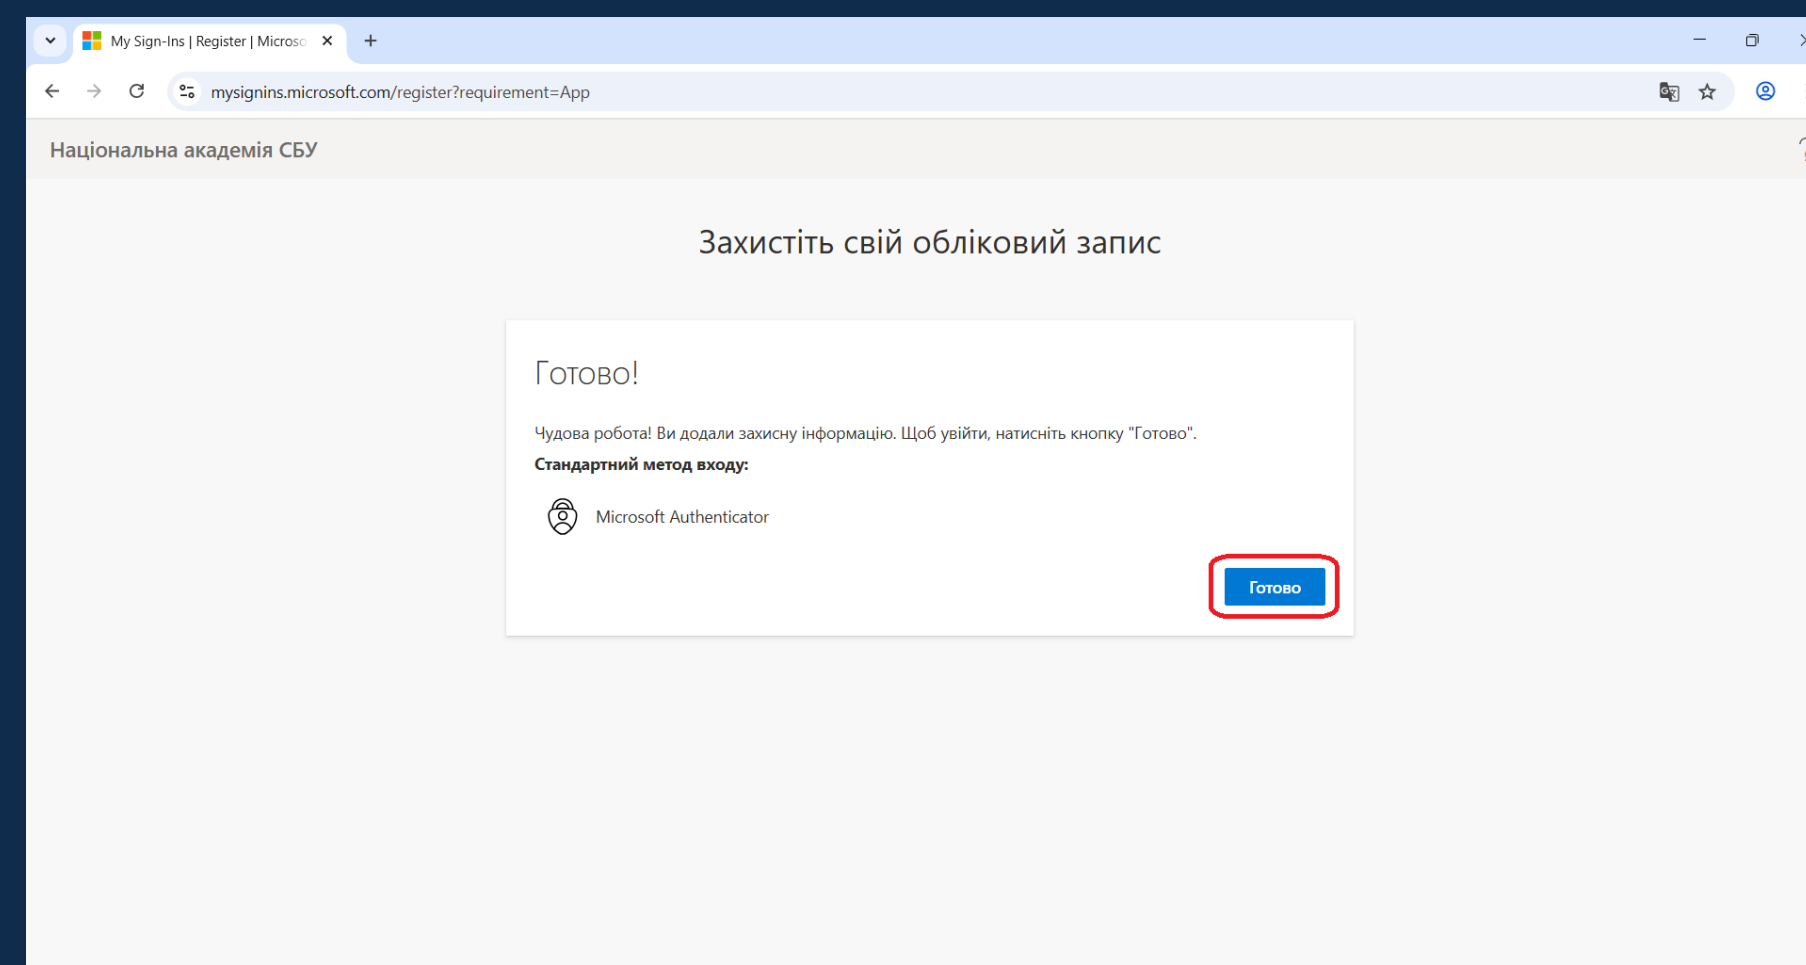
My Sign-Ins | Register | Microso

mysignins.microsoft.com/register?requirement=App

Національна академія СБУ

Захистіть свій обліковий запис

Готово!

Чудова робота! Ви додали захисну інформацію. Щоб увійти, натисніть кнопку "Готово".

**Стандартний метод входу:**

Microsoft Authenticator

Готово